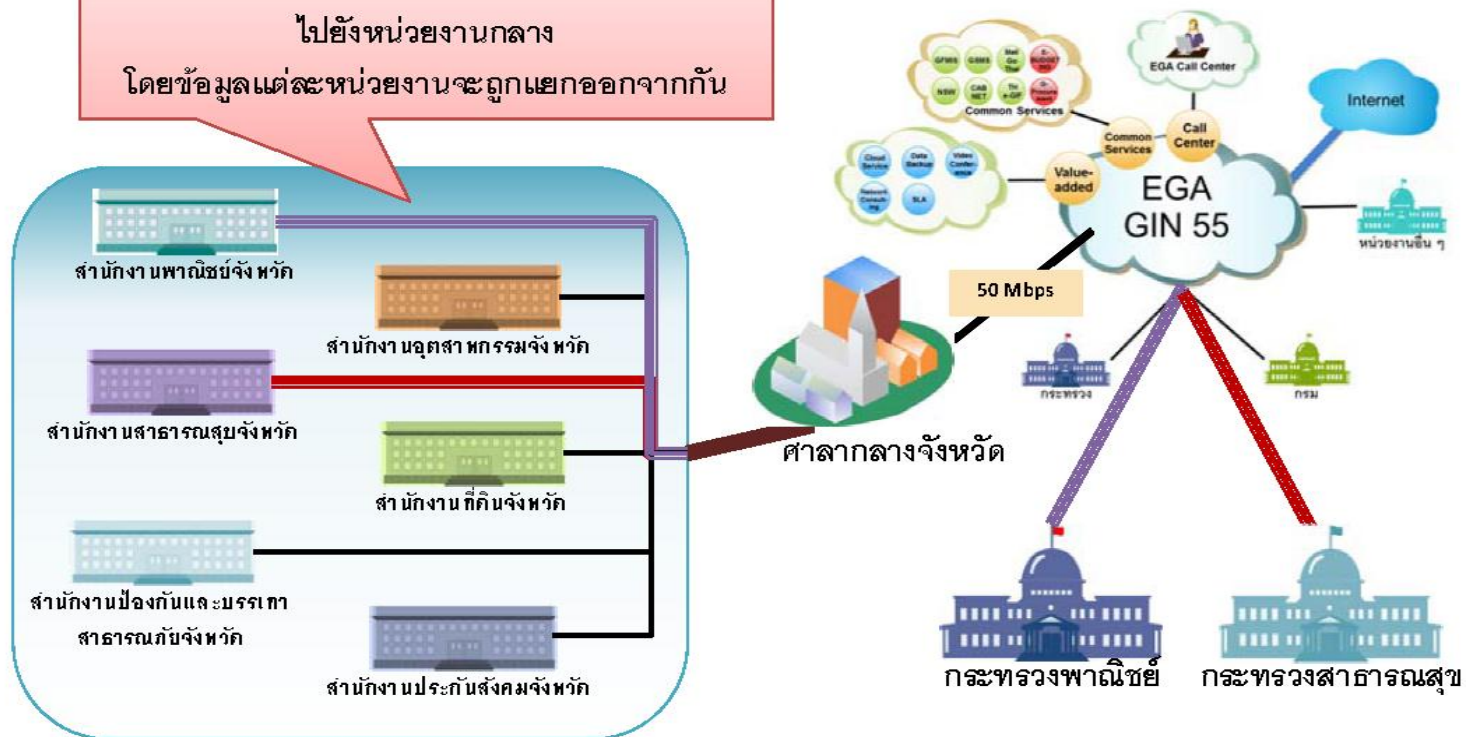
ไปยังหน่วยงานกลาง
โดยข้อมูลแต่ละหน่วยงานจะถูกแยกออกจากกัน

สำนักงานพาณิชย์จังหวัด

สำนักงานอุตสาหกรรมจังหวัด

สำนักงานสาธารณสุขจังหวัด

สำนักงานที่ดินจังหวัด

สำนักงานป้องกันและบรรเทาสาธารณภัยจังหวัด

สำนักงานประกันสังคมจังหวัด

ศาลากลางจังหวัด

50 Mbps

GFMIS GSMS Mail Go Thai e-BUDGET NSW CAB NET TH e-GIF e-Procurement
Common Services

EGA Call Center

Cloud Service Data Backup Video Conference Network Consulting SLA

Common Services

Call Center

Value-added

EGA
GIN 55

Internet

หน่วยงานอื่น ๆ

กระทรวง

กรม

กระทรวงพาณิชย์

กระทรวงสาธารณสุข